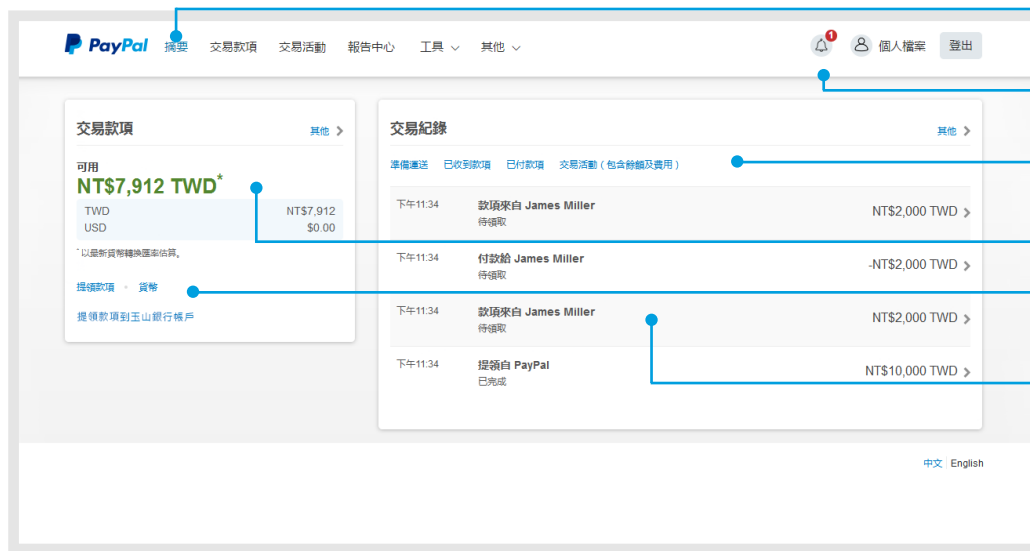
PayPal 摘要 交易款項 交易活動 報告中心 工具 其他

1 個人檔案 登出

交易款項 其他

可用
NT$7,912 TWD*

| TWD | NT$7,912 |
|---|---|
| USD | $0.00 |

* 以最新貨幣轉換匯率估算。

提領款項 • 貨幣

提領款項到玉山銀行帳戶

交易紀錄 其他

準備運送 已收到款項 已付款項 交易活動（包含餘額及費用）

下午11:34 款項來自 James Miller 待領取 NT$2,000 TWD

下午11:34 付款給 James Miller 待領取 -NT$2,000 TWD

下午11:34 款項來自 James Miller 待領取 NT$2,000 TWD

下午11:34 提領自 PayPal 已完成 NT$10,000 TWD

中文 English